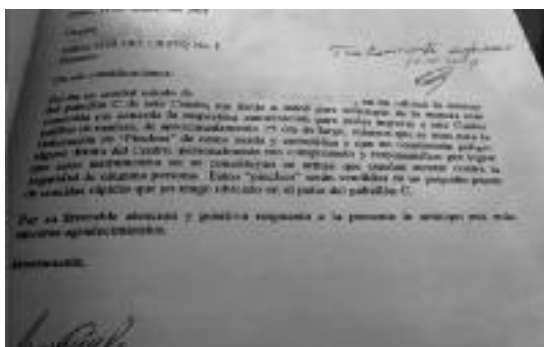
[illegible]

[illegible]

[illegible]

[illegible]

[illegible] ...". Por la presente le informamos que se han encontrado "Pinchos" de cierta medida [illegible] que no encuentran ningún lugar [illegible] del Centro, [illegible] persona. Estos "pinchos" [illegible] en sectores cercanos que ya tengo ubicados en el patio del pabellón C.

Por su favorable atención y positiva respuesta a la presente le anticipo mis más sinceros agradecimientos.

Atentamente,

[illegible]